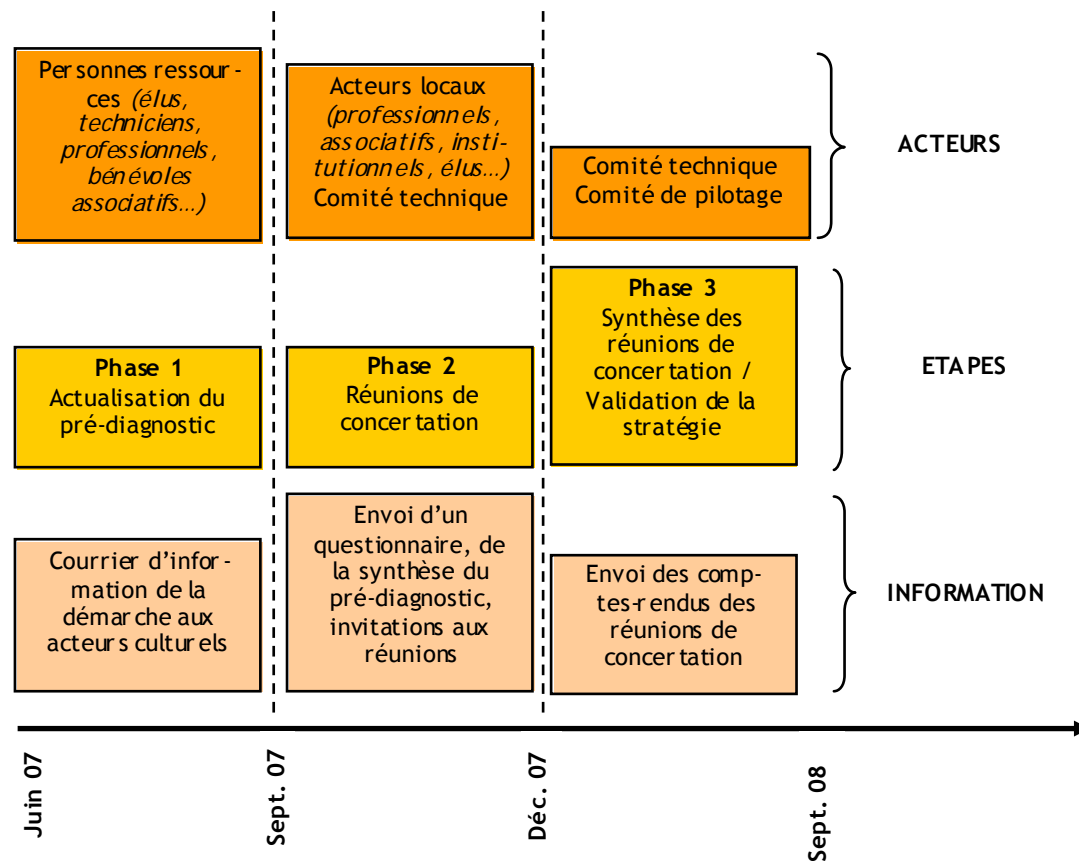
Personnes ressources (élus, techniciens, professionnels, bénévoles associatifs…)

Acteurs locaux (professionnels, associatifs, institutionnels, élus…) Comité technique

Comité technique Comité de pilotage

ACTEURS

Phase 1 Actualisation du pré-diagnostic

Phase 2 Réunions de concertation

Phase 3 Synthèse des réunions de concertation / Validation de la stratégie

ETAPES

Courrier d'information de la démarche aux acteurs culturels

Envoi d'un questionnaire, de la synthèse du pré-diagnostic, invitations aux réunions

Envoi des comptes-rendus des réunions de concertation

INFORMATION

Juin 07

Sept. 07

Déc. 07

Sept. 08